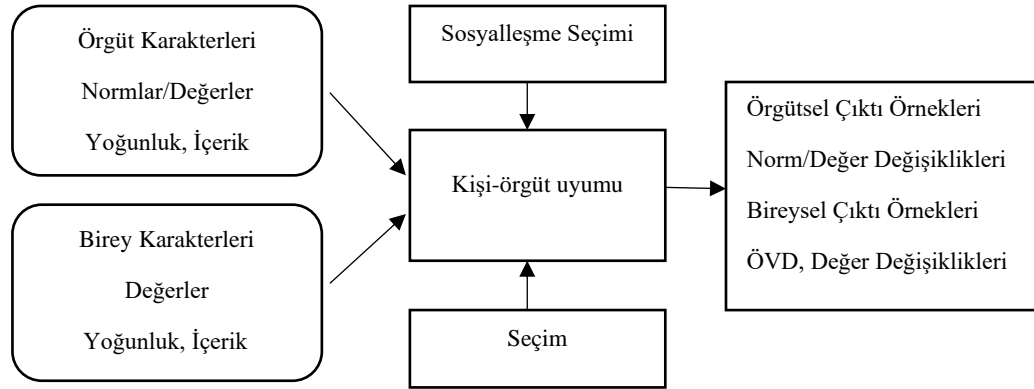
Örgüt Karakterleri
Normlar/Değerler
Yoğunluk, İçerik

Birey Karakterleri
Değerler
Yoğunluk, İçerik

Sosyalleşme Seçimi

Kişi-örgüt uyumu

Seçim

Örgütsel Çıktı Örnekleri
Norm/Değer Değişiklikleri
Bireysel Çıktı Örnekleri
ÖVD, Değer Değişiklikleri